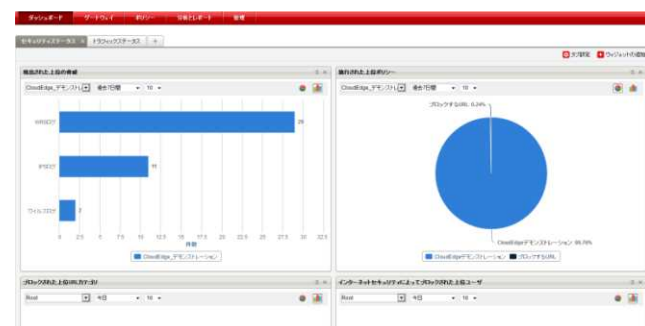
ダッシュボード ゲートウェイ ポリシー 分析とレポート 管理

セキュリティステータス × トラフィックステータス × +

大が設定 ウィジェットの追加

検出された上位の脅威

CloudEdge_デモンストレ 過去7日間 10

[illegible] 29

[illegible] 11

ウィルス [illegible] 2

0 2.5 5 7.5 10 12.5 15 17.5 20 22.5 25 27.5 30 32.5

件数

CloudEdge_デモンストレーション

施行された上位ポリシー

CloudEdge_デモンストレ 過去7日間 10

ブロックするURL 0.24%

CloudEdgeデモンストレーション 99.76%

CloudEdgeデモンストレーション ブロックするURL

ブロックされた上位URLカテゴリ

Root 今日 10

インターネットセキュリティによってブロックされた上位ユーザ

Root 今日 10